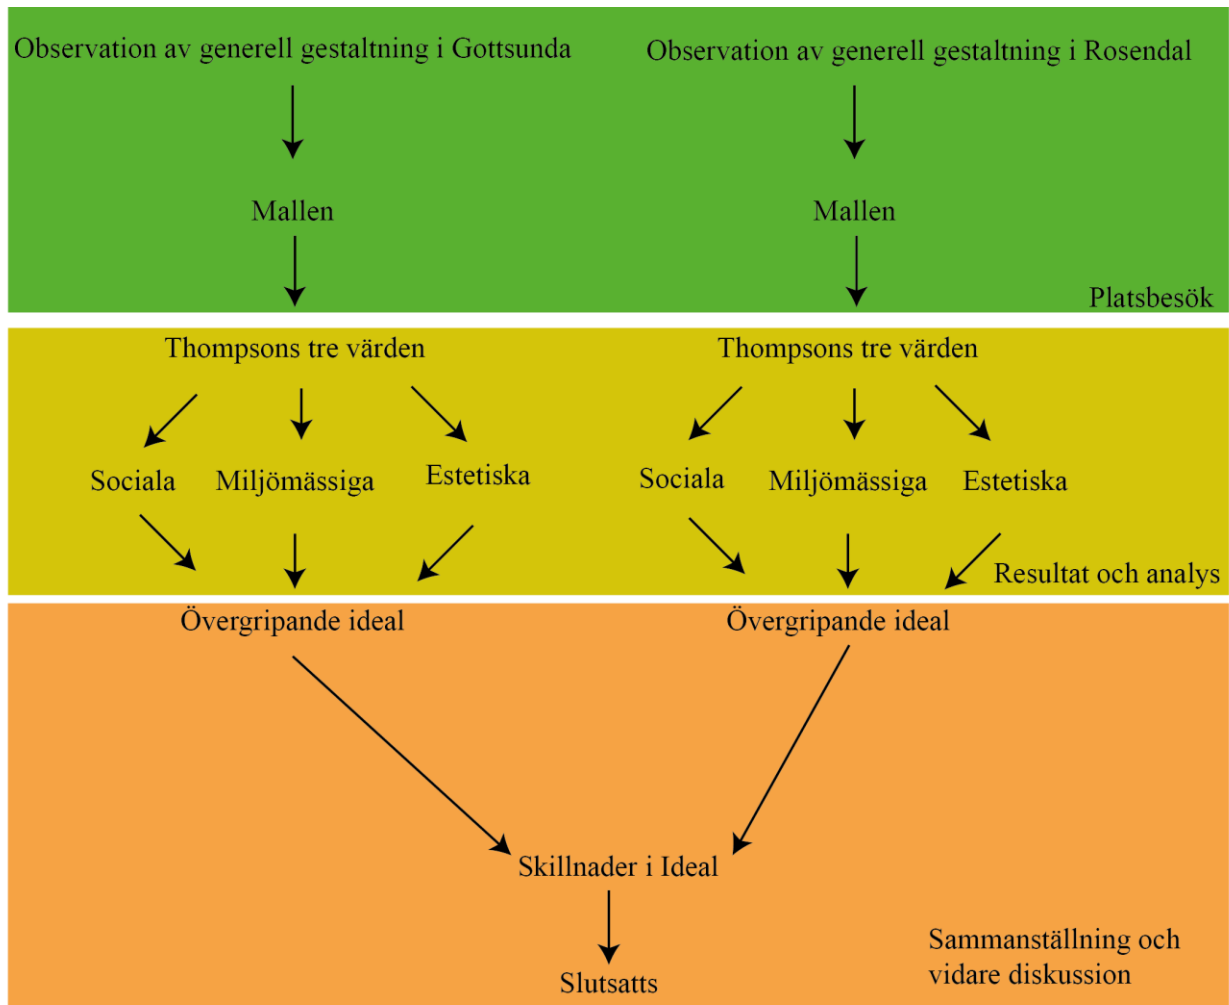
Observation av generell gestaltning i Gottsunda

Observation av generell gestaltning i Rosendal

Mallen

Mallen

Platsbesök

Thompsons tre värden

Sociala

Miljömässiga

Estetiska

Thompsons tre värden

Sociala

Miljömässiga

Estetiska

Resultat och analys

Övergripande ideal

Övergripande ideal

Skillnader i Ideal

Slutsatts

Sammanställning och vidare diskussion